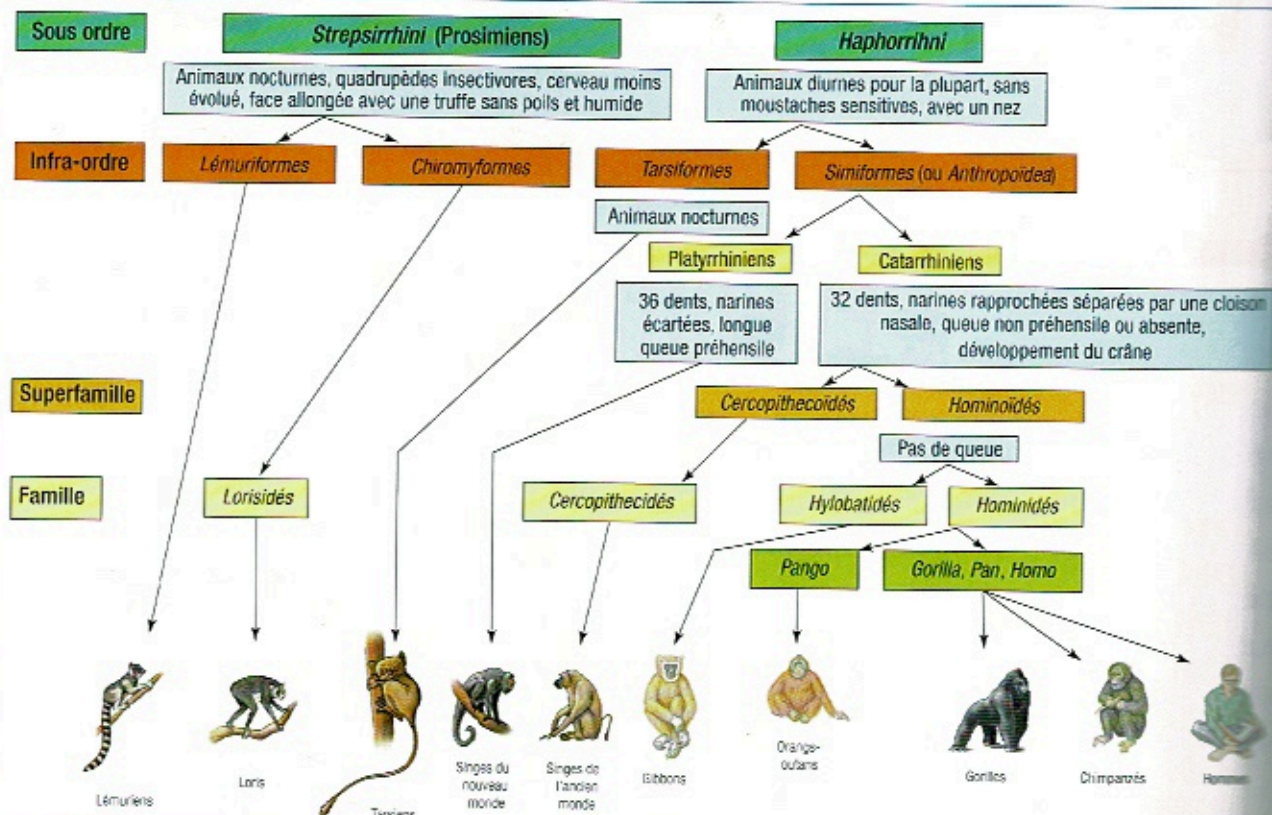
Sous ordre

Strepsirrhini (Prosimiens)

Haphorrihni

Animaux nocturnes, quadrupèdes insectivores, cerveau moins évolué, face allongée avec une truffe sans poils et humide

Animaux diurnes pour la plupart, sans moustaches sensitives, avec un nez

Infra-ordre

Lémuriformes

Chiromyformes

Tarsiformes

Simiformes (ou Anthropoïdea)

Animaux nocturnes

Platyrrhiniens

Catarrhiniens

36 dents, narines écartées, longue queue préhensile

32 dents, narines rapprochées séparées par une cloison nasale, queue non préhensile ou absente, développement du crâne

Superfamille

Cercopithecoïdés

Hominoïdés

Pas de queue

Famille

Lorisidés

Cercopithecidés

Hylobatidés

Hominidés

Pango

Gorilla, Pan, Homo

Lémuriens

Loris

Tarsiers

Singes du nouveau monde

Singes de l'ancien monde

Gibbons

Orange-outans

Gorilles

Chimpanzés

Hommes